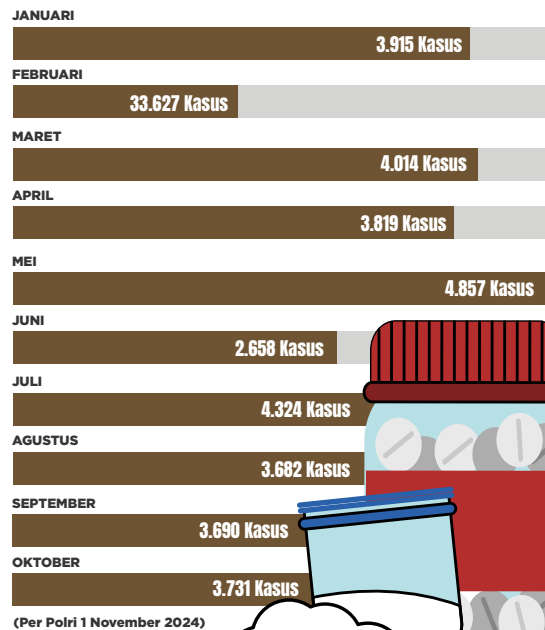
JANUARI
3.915 Kasus
FEBRUARI
33.627 Kasus
MARET
4.014 Kasus
APRIL
3.819 Kasus
MEI
4.857 Kasus
JUNI
2.658 Kasus
JULI
4.324 Kasus
AGUSTUS
3.682 Kasus
SEPTEMBER
3.690 Kasus
OKTOBER
3.731 Kasus
(Per Polri 1 November 2024)